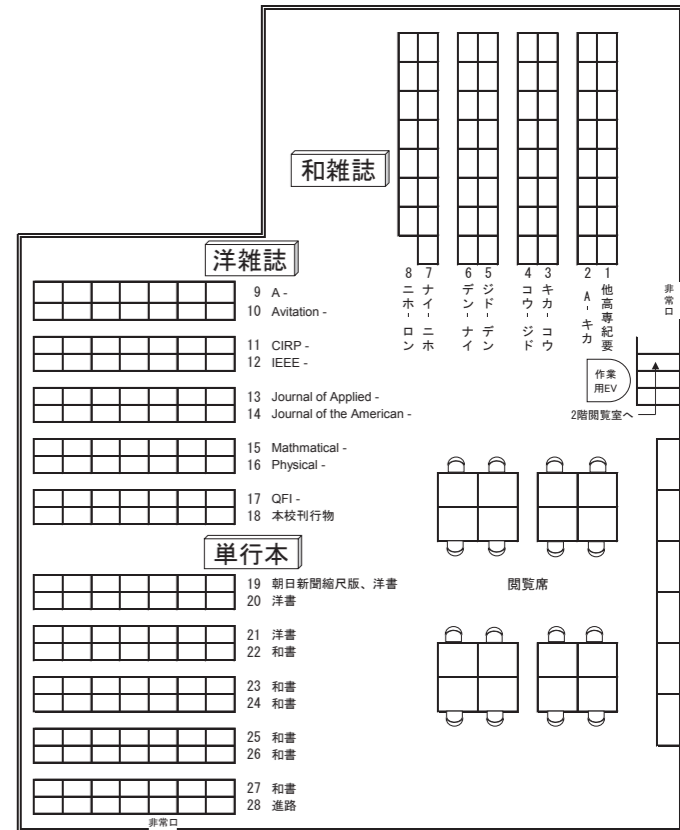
和雑誌

8 ニホ-ロン
7 ナイ-ニホ
6 デン-ナイ
5 ジド-デン
4 コウ-ジド
3 キカ-コウ
2 A-キカ
1 他高専紀要

非常口

洋雑誌

9 A -
10 Avitation -

11 CIRP -
12 IEEE -

13 Journal of Applied -
14 Journal of the American -

15 Mathmatical -
16 Physical -

17 QFI -
18 本校刊行物

作業用EV

2階閲覧室へ

単行本

19 朝日新聞縮尺版、洋書
20 洋書

閲覧席

21 洋書
22 和書

23 和書
24 和書

25 和書
26 和書

27 和書
28 進路

非常口